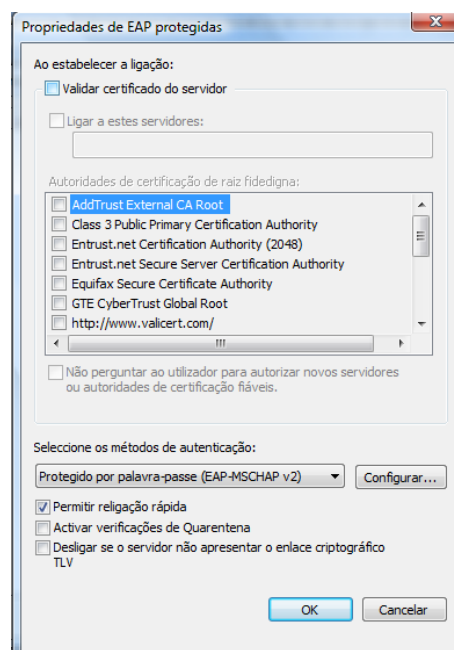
Propriedades de EAP protegidas

Ao estabelecer a ligação:

Validar certificado do servidor

Ligar a estes servidores:

Autoridades de certificação de raiz fidedigna:

AddTrust External CA Root
Class 3 Public Primary Certification Authority
Entrust.net Certification Authority (2048)
Entrust.net Secure Server Certification Authority
Equifax Secure Certificate Authority
GTE CyberTrust Global Root
http://www.valicert.com/

Não perguntar ao utilizador para autorizar novos servidores ou autoridades de certificação fiáveis.

Seleccione os métodos de autenticação:

Protegido por palavra-passe (EAP-MSCHAP v2)

Configurar...

Permitir religação rápida

Activar verificações de Quarentena

Desligar se o servidor não apresentar o enlace criptográfico TLV

OK

Cancelar